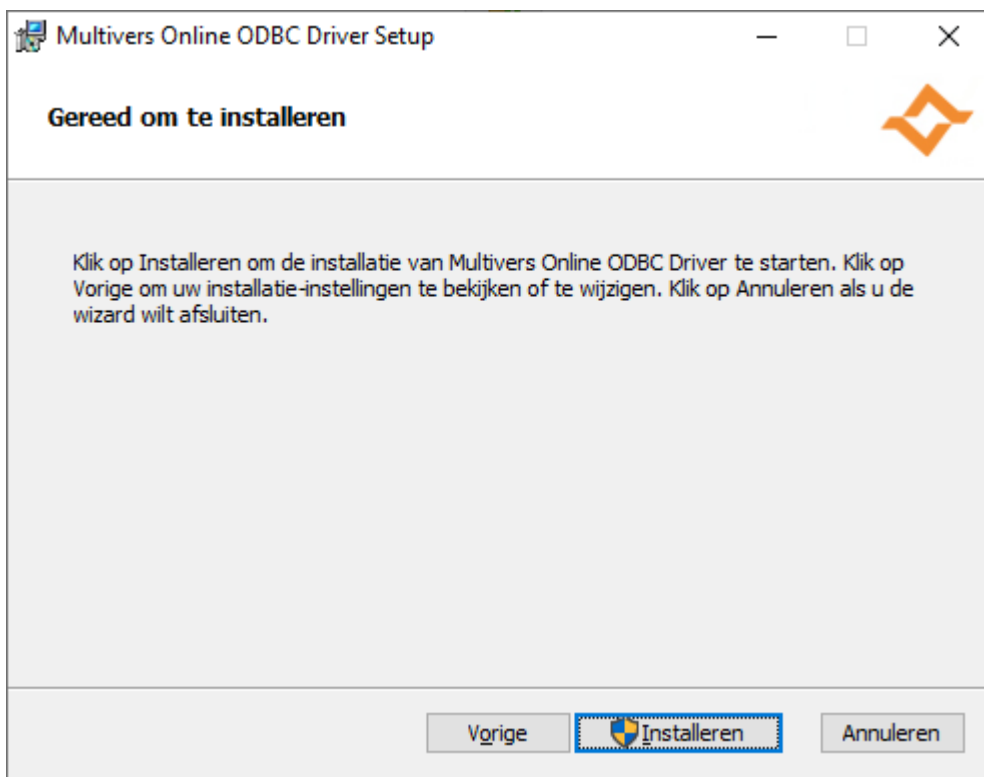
Multivers Online ODBC Driver Setup

Gereed om te installeren

Klik op Installeren om de installatie van Multivers Online ODBC Driver te starten. Klik op Vorige om uw installatie-instellingen te bekijken of te wijzigen. Klik op Annuleren als u de wizard wilt afsluiten.

Vorige Installeren Annuleren